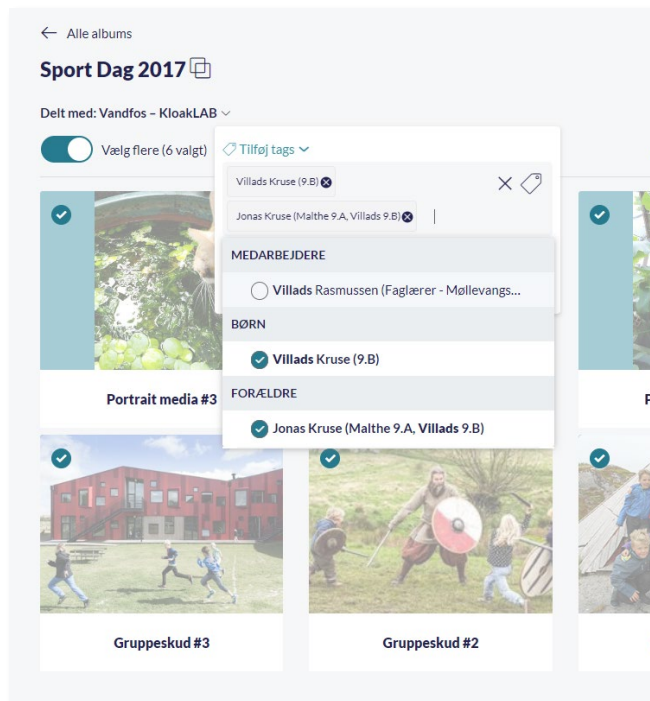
Alle albums

Sport Dag 2017

Delt med: Vandfos – KloakLAB

Vælg flere (6 valgt)

Tilføj tags

Villads Kruse (9.B)

Jonas Kruse (Malthe 9.A, Villads 9.B)

MEDARBEJDERE

Villads Rasmussen (Faglærer - Møllevangs...

BØRN

Villads Kruse (9.B)

FORÆLDRE

Jonas Kruse (Malthe 9.A, Villads 9.B)

Portrait media #3

P

Gruppeskud #3

Gruppeskud #2